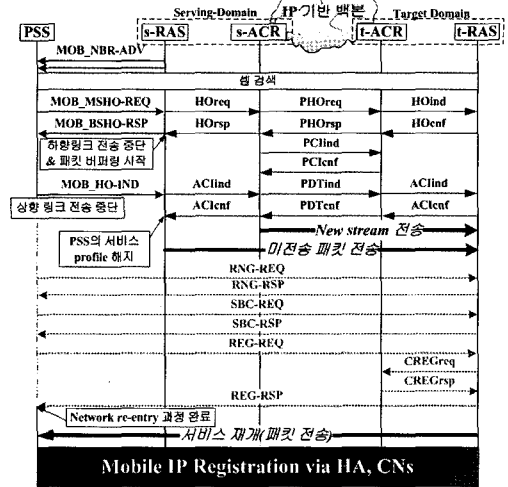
Serving-Domain

IP 기반 백본

Target Domain

PSS

s-RAS

s-ACR

t-ACR

t-RAS

MOB_NBR-ADV

셀 검색

MOB_MSHO-REQ

HOreq

PHOreq

HOind

MOB_BSHO-RSP

HOrsp

PHOrsp

HOcnf

하향링크 전송 중단 & 패킷 버퍼링 시작

PCIind

PCIcnf

MOB_HO-IND

ACIind

PDTind

ACIind

상향 링크 전송 중단

ACIcnf

PDTcnf

ACIcnf

PSS의 서비스 profile 해지

New stream 전송

미전송 패킷 전송

RNG-REQ

RNG-RSP

SBC-REQ

SBC-RSP

REG-REQ

CREGreq

CREGrsp

REG-RSP

Network re-entry 과정 완료

서비스 재개(패킷 전송)

Mobile IP Registration via HA, CNs